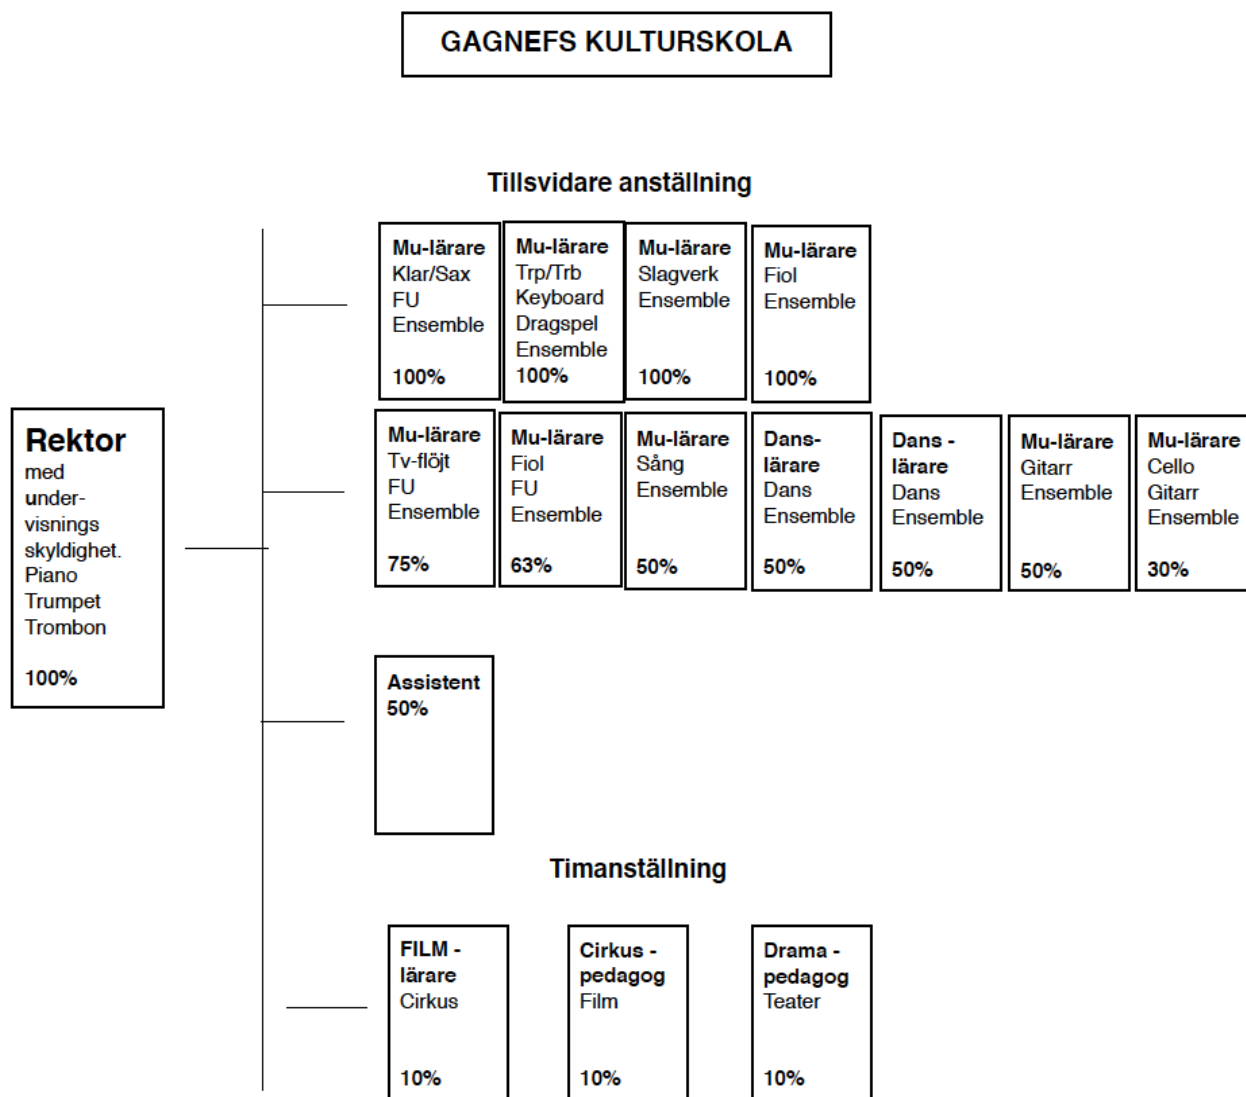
GAGNEFS KULTURSKOLA

Rektor
med
under-
visnings
skyldighet.
Piano
Trumpet
Trombon

100%

Tillsvidare anställning

Mu-lärare
Klar/Sax
FU
Ensemble

100%

Mu-lärare
Trp/Trb
Keyboard
Dragspel
Ensemble
100%

Mu-lärare
Slagverk
Ensemble

100%

Mu-lärare
Fiol
Ensemble

100%

Mu-lärare
Tv-flöjt
FU
Ensemble

75%

Mu-lärare
Fiol
FU
Ensemble

63%

Mu-lärare
Sång
Ensemble

50%

Dans-
lärare
Dans
Ensemble

50%

Dans -
lärare
Dans
Ensemble

50%

Mu-lärare
Gitarr
Ensemble

50%

Mu-lärare
Cello
Gitarr
Ensemble

30%

Assistent
50%

Timanställning

FILM -
lärare
Cirkus

10%

Cirkus -
pedagog
Film

10%

Drama -
pedagog
Teater

10%